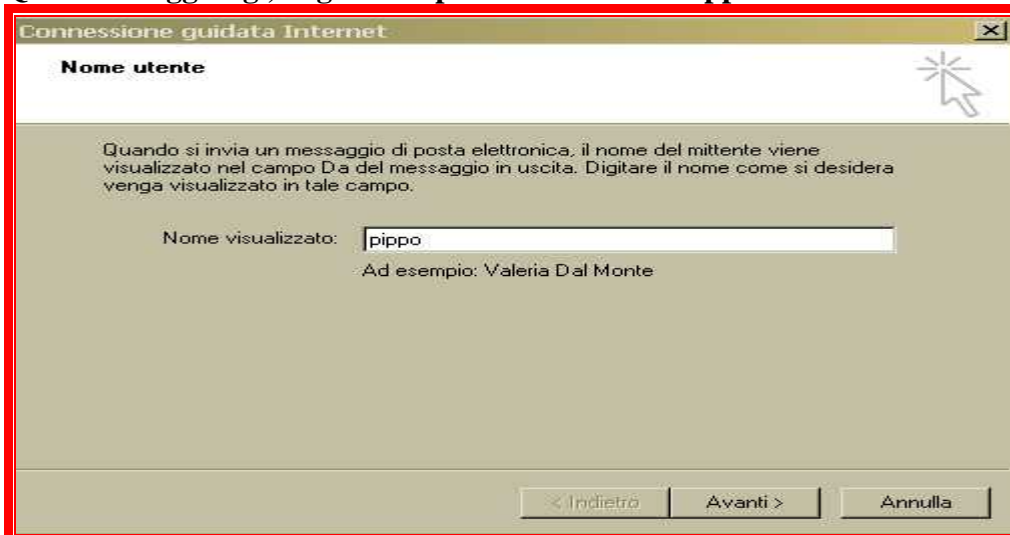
Connessione guidata Internet

Nome utente

Quando si invia un messaggio di posta elettronica, il nome del mittente viene visualizzato nel campo Da del messaggio in uscita. Digitare il nome come si desidera venga visualizzato in tale campo.

Nome visualizzato: pippo

Ad esempio: Valeria Dal Monte

< Indietro Avanti > Annulla